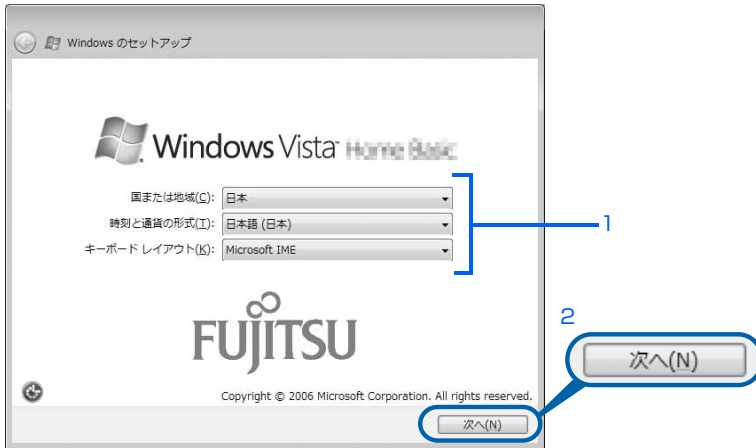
Windows のセットアップ

Windows Vista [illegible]

国または地域(C): 日本

時刻と通貨の形式(T): 日本語 (日本)

キーボード レイアウト(K): Microsoft IME

1

FUJITSU

2

次へ(N)

Copyright © 2006 Microsoft Corporation. All rights reserved.

次へ(N)